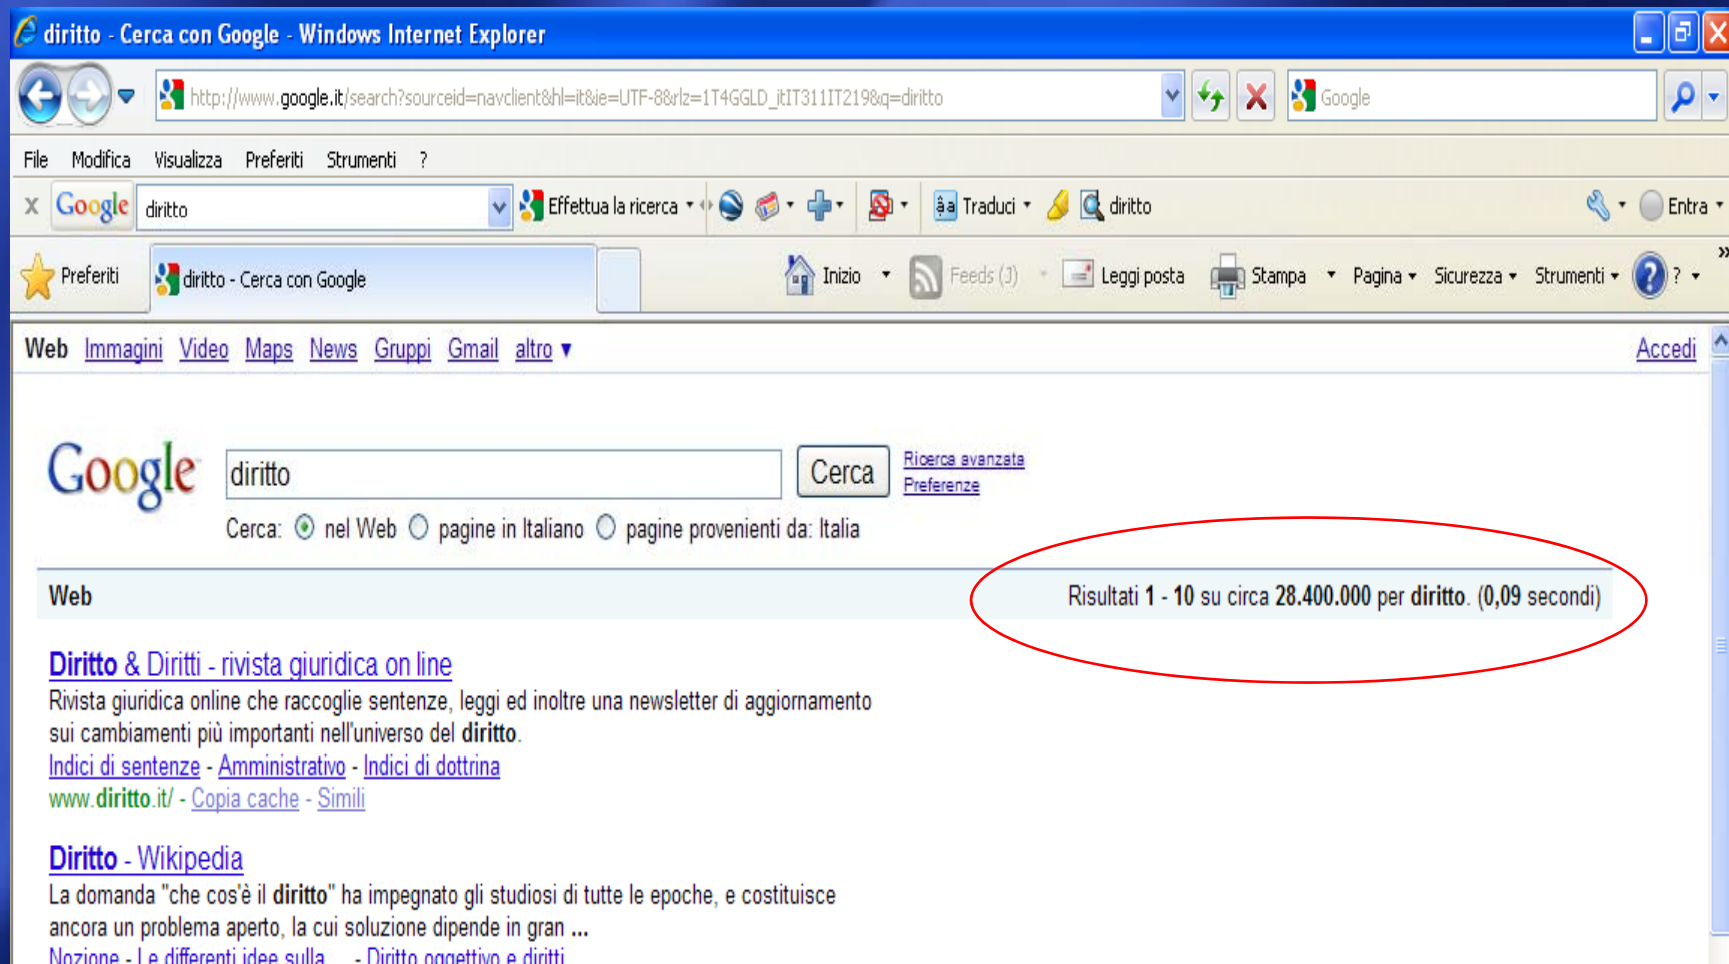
diritto - Cerca con Google - Windows Internet Explorer

http://www.google.it/search?sourceid=navclient&hl=it&ie=UTF-8&rlz=1T4GGLD_itIT311IT219&q=diritto

Google

File Modifica Visualizza Preferiti Strumenti ?

Google diritto Effettua la ricerca Traduci diritto Entra

Preferiti diritto - Cerca con Google Inizio Feeds (J) Leggi posta Stampa Pagina Sicurezza Strumenti ?

Web Immagini Video Maps News Gruppi Gmail altro ▾ Accedi

Google diritto Cerca Ricerca avanzata Preferenze

Cerca: nel Web pagine in Italiano pagine provenienti da: Italia

Web Risultati 1 - 10 su circa 28.400.000 per diritto. (0,09 secondi)

Diritto & Diritti - rivista giuridica on line
Rivista giuridica online che raccoglie sentenze, leggi ed inoltre una newsletter di aggiornamento sui cambiamenti più importanti nell'universo del diritto.
Indici di sentenze - Amministrativo - Indici di dottrina
www.diritto.it/ - Copia cache - Simili

Diritto - Wikipedia
La domanda "che cos'è il diritto" ha impegnato gli studiosi di tutte le epoche, e costituisce ancora un problema aperto, la cui soluzione dipende in gran ...
Nozione - Le differenti idee sulla ... - Diritto oggettivo e diritti